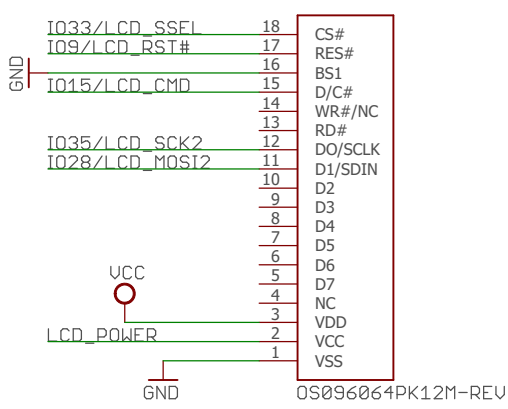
IO33/LCD_SSEL
IO9/LCD_RST#
GND
IO15/LCD_CMD
IO35/LCD_SCK2
IO28/LCD_MOSI2
VCC
LCD_POWER
GND

18 CS#
17 RES#
16 BS1
15 D/C#
14 WR#/NC
13 RD#
12 DO/SCLK
11 D1/SDIN
10 D2
9 D3
8 D4
7 D5
6 D6
5 D7
4 NC
3 VDD
2 VCC
1 VSS

OS096064PK12M-REV